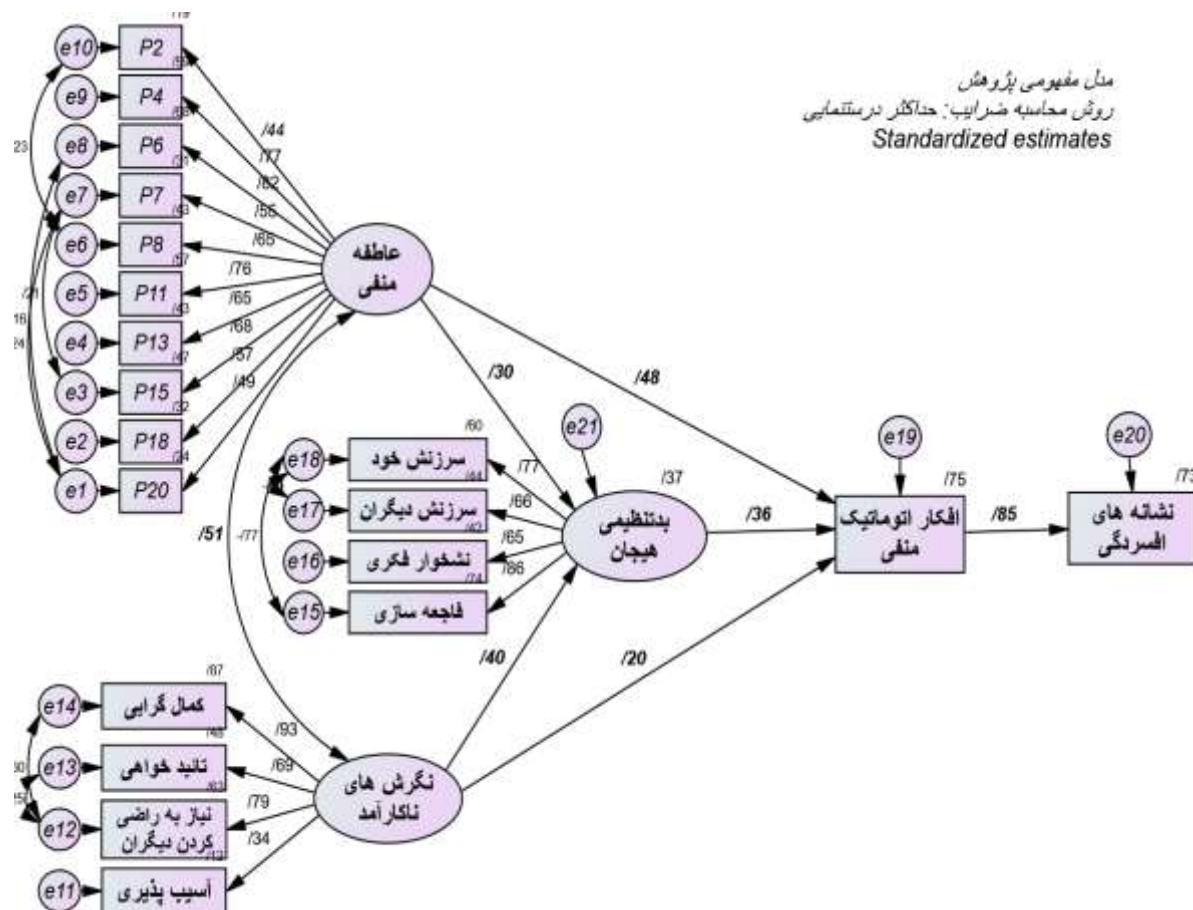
مدل مفهومی پژوهش
روش محاسبه ضرایب: حداکثر درستنمایی
Standardized estimates

/19
e10 P2
/53
e9 P4
/68
e8 P6
/31
e7 P7
/43
e6 P8
/57
e5 P11
/43
e4 P13
/47
e3 P15
/32
e2 P18
/24
e1 P20

23
/21
16
24

/44
/77
/82
/56
/65
/76
/65
/68
/57
/49

عاطفه منفی

/30
/48
/51

/60
e18 سرزنش خود
/44
e17 سرزنش دیگران
/42
e16 نشخوار فکری
/74
e15 فاجعه سازی

-/77

/77
/66
/65
/86

e21
/37
بدتنظیمی هیجان

/36

e19
/75
افکار اتوماتیک منفی

/85

e20
/73
نشانه های افسردگی

/40
/20

/87
e14 کمال گرایی
/48
e13 تائید خواهی
/63
e12 نیاز به راضی کردن دیگران
/12
e11 آسیب پذیری

30
/5

/93
/69
/79
/34

نگرش های ناکارآمد